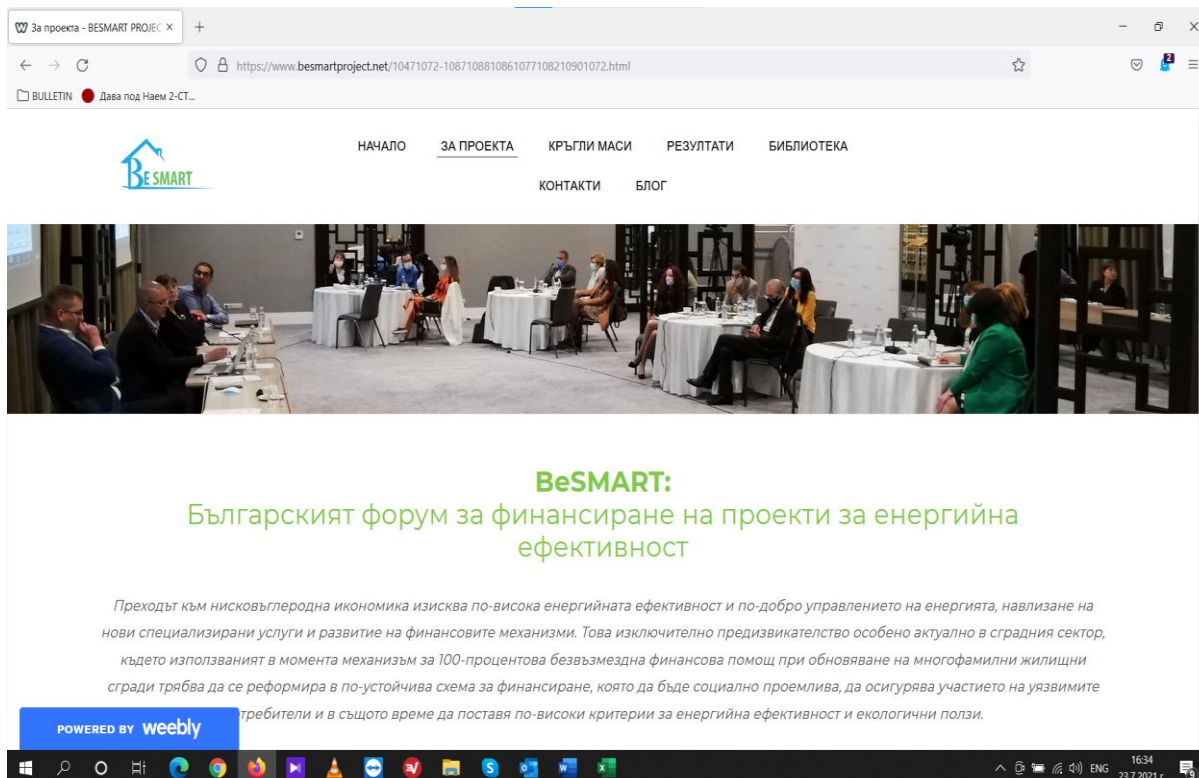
За проекта - BESMART PROJEC ×
+

https://www.besmartproject.net/10471072-1087108810861077108210901072.html

BULLETIN   Дава под Наем 2-СТ...

BE SMART

НАЧАЛО   ЗА ПРОЕКТА   КРЪГЛИ МАСИ   РЕЗУЛТАТИ   БИБЛИОТЕКА
КОНТАКТИ   БЛОГ

BeSMART:
Българският форум за финансиране на проекти за енергийна ефективност

Преходът към нисковъглеродна икономика изисква по-висока енергийната ефективност и по-добро управлението на енергията, навлизане на нови специализирани услуги и развитие на финансовите механизми. Това изключително предизвикателство особено актуално в сградния сектор, където използваният в момента механизъм за 100-процентова безвъзмездна финансова помощ при обновяване на многофамилни жилищни сгради трябва да се реформира в по-устойчива схема за финансиране, която да бъде социално проемлива, да осигурява участието на уязвимите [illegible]требители и в същото време да поставя по-високи критерии за енергийна ефективност и екологични ползи.

POWERED BY weebly

ENG   16:34   23.7.2021 г.